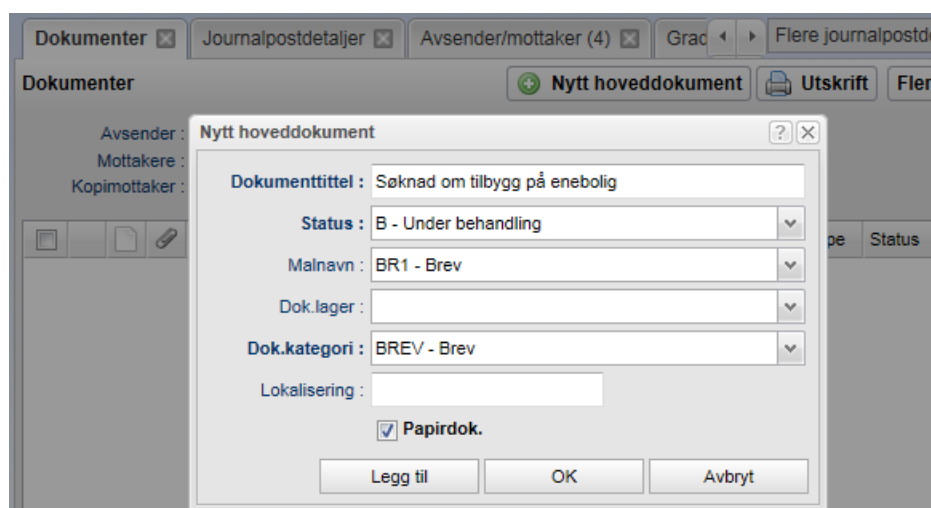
Dokumenter | Journalpostdetaljer | Avsender/mottaker (4) | Grac | Flere journalpostd

Dokumenter

Nytt hoveddokument | Utskrift | Fler

Avsender :
Mottakere :
Kopimottaker :

pe | Status

Nytt hoveddokument ? X

Dokumenttittel : Søknad om tilbygg på enebolig

Status : B - Under behandling

Malnavn : BR1 - Brev

Dok.lager :

Dok.kategori : BREV - Brev

Lokalisering :

Papirdok.

Legg til | OK | Avbryt